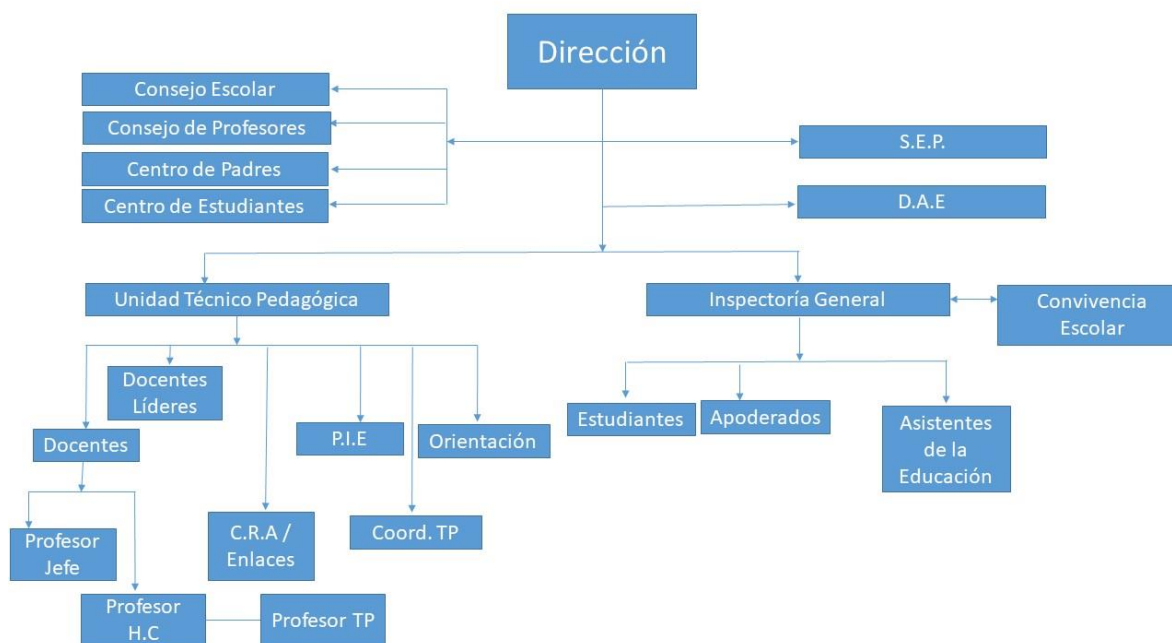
Dirección

Consejo Escolar

Consejo de Profesores

Centro de Padres

Centro de Estudiantes

S.E.P.

D.A.E

Unidad Técnico Pedagógica

Inspectoría General

Convivencia Escolar

Docentes Líderes

Docentes

P.I.E

Orientación

Estudiantes

Apoderados

Asistentes de la Educación

Profesor Jefe

C.R.A / Enlaces

Coord. TP

Profesor H.C

Profesor TP